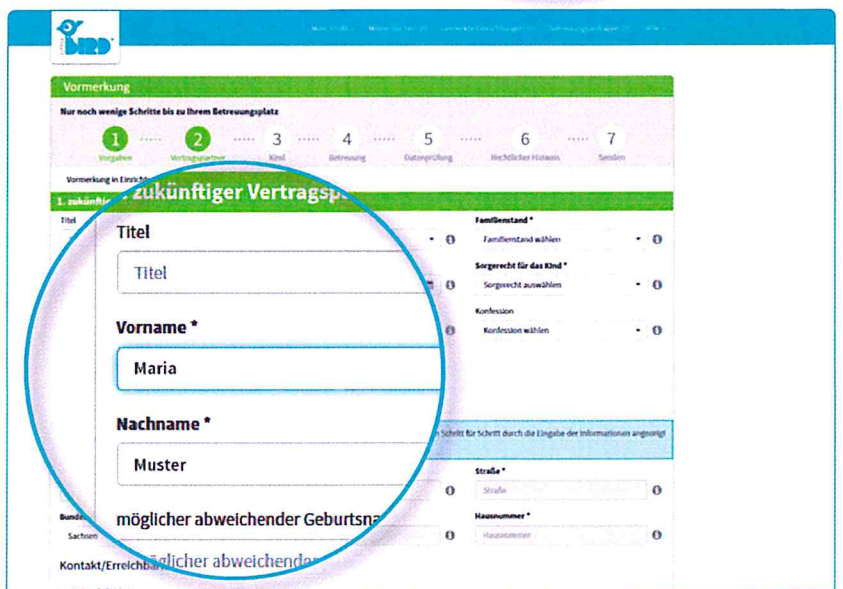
BIRD

Vormerkung

Nur noch wenige Schritte bis zu Ihrem Betreuungsplatz

1 Vorgaben
2 Vertragspartner
3 Kind
4 Betreuung
5 Datenprüfung
6 Rechtlicher Hinweis
7 Senden

Vormerkung in Einrich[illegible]

1. zukünft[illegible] zukünftiger Vertragsp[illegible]

Titel

Titel

Titel

Vorname *

Maria

Nachname *

Muster

möglicher abweichender Geburtsna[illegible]

Familienstand *

Familienstand wählen

Sorgerecht für das Kind *

Sorgerecht auswählen

Konfession

Konfession wählen

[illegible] Schritt für Schritt durch die Eingabe der Informationen angezeigt

Straße *

Straße

Hausnummer *

Hausnummer

Bunde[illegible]

Sachsen

Kontakt/Erreichba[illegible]öglicher abweichender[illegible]